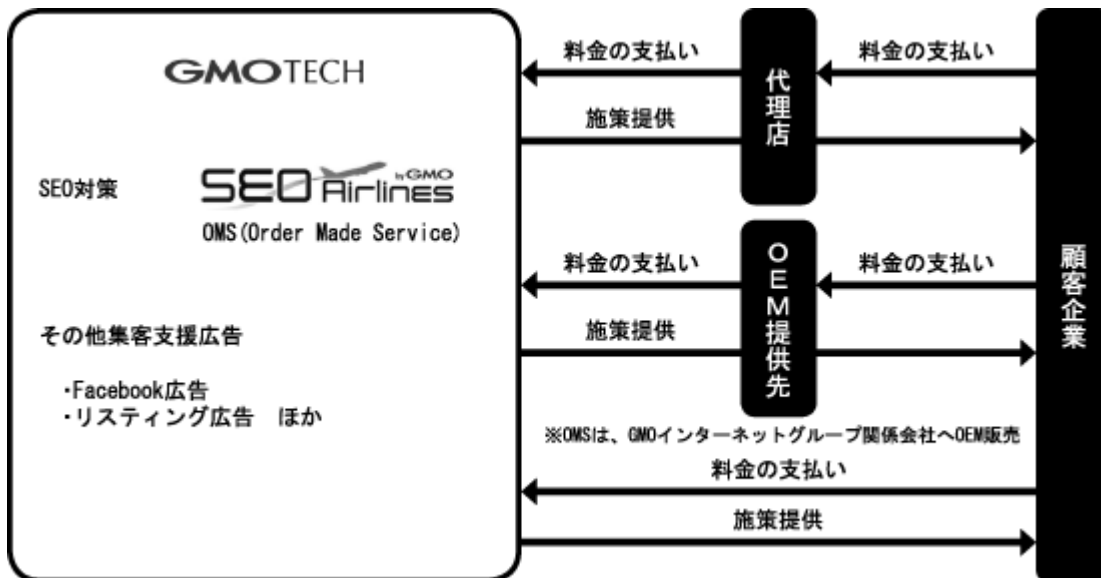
GMOTECH

SEO対策 SEO Airlines by GMO

OMS(Order Made Service)

その他集客支援広告

・Facebook広告
・リスティング広告 ほか

料金の支払い

施策提供

代理店

料金の支払い

料金の支払い

施策提供

OEM提供先

料金の支払い

※OMSは、GMOインターネットグループ関係会社へOEM販売

料金の支払い

施策提供

顧客企業